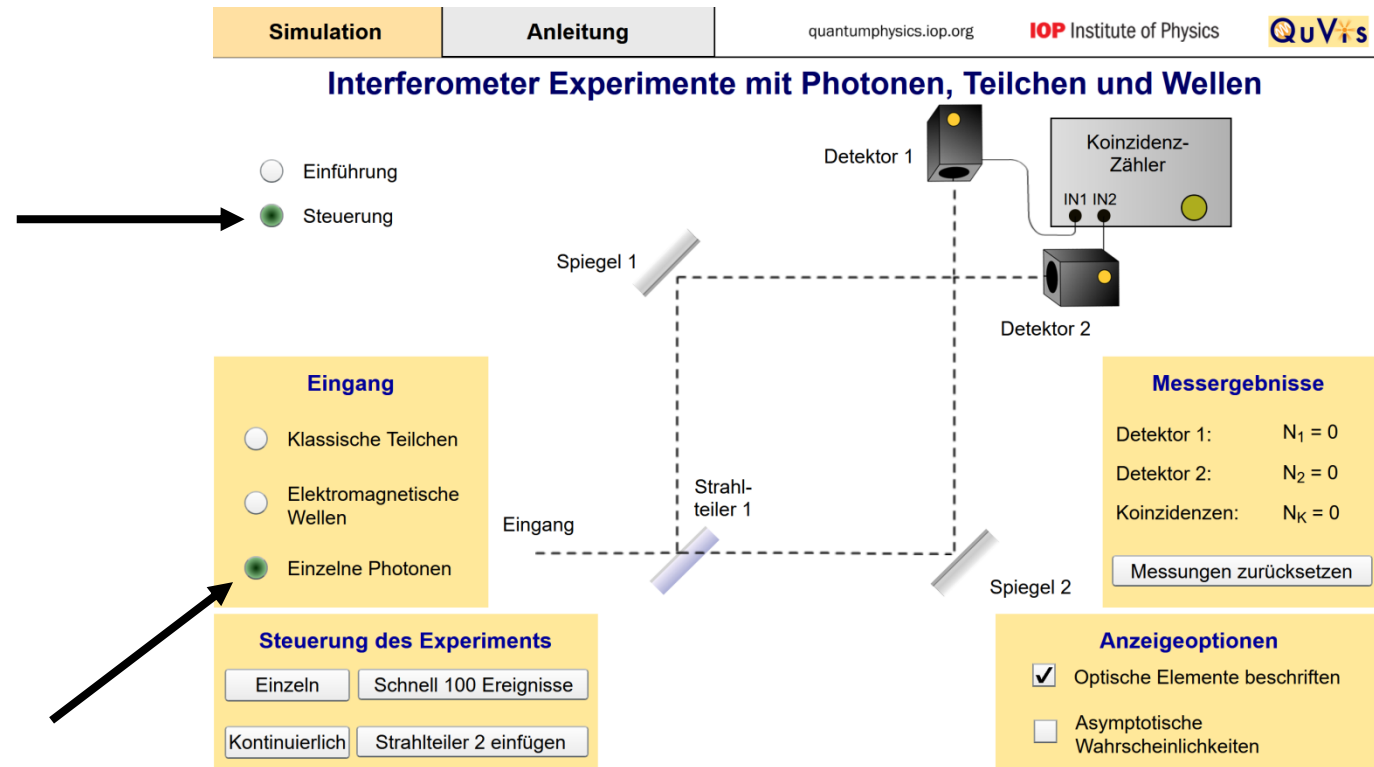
Simulation
Anleitung
quantumphysics.iop.org
IOP Institute of Physics
QuVis

Interferometer Experimente mit Photonen, Teilchen und Wellen

Einführung
Steuerung

Detektor 1
Koinzidenz-Zähler
IN1 IN2
Spiegel 1
Detektor 2

Eingang
Klassische Teilchen
Elektromagnetische Wellen
Einzelne Photonen

Eingang
Strahlteiler 1
Spiegel 2

Messergebnisse
Detektor 1: $N_1 = 0$
Detektor 2: $N_2 = 0$
Koinzidenzen: $N_K = 0$
Messungen zurücksetzen

Steuerung des Experiments
Einzeln
Schnell 100 Ereignisse
Kontinuierlich
Strahlteiler 2 einfügen

Anzeigeoptionen
Optische Elemente beschriften
Asymptotische Wahrscheinlichkeiten